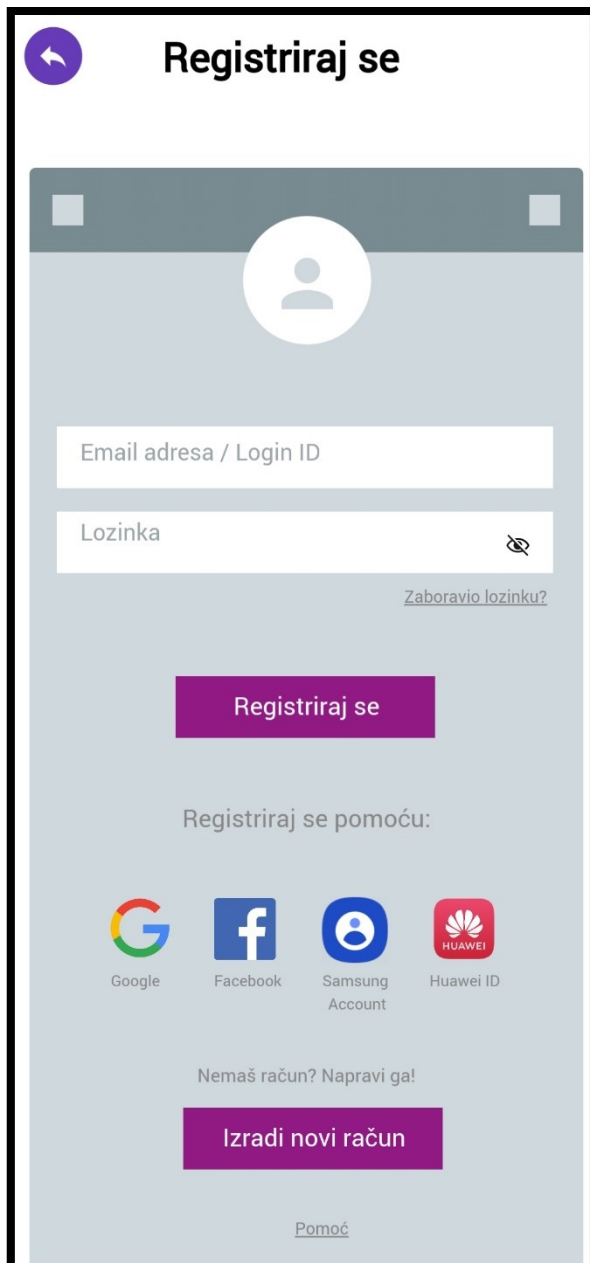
Registriraj se

Email adresa / Login ID

Lozinka

Zaboravio lozinku?

Registriraj se

Registriraj se pomoću:

Google Facebook Samsung Account HUAWEI Huawei ID

Nemaš račun? Napravi ga!

Izradi novi račun

Pomoć